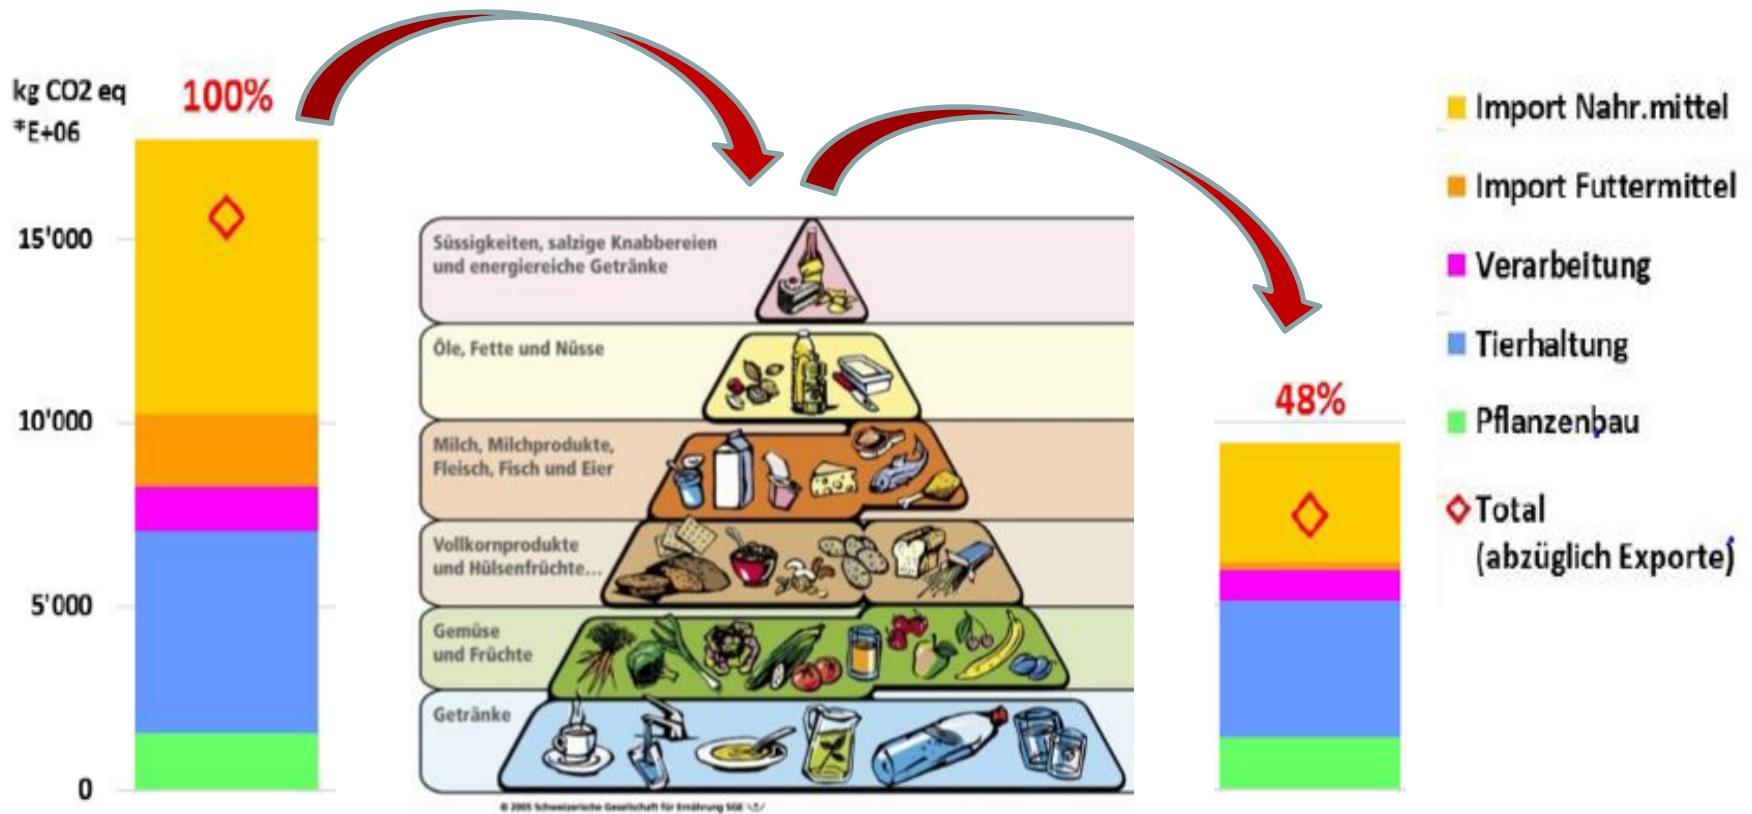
kg CO2 eq
*E+06

100%

15'000

10'000

5'000

0

Süssigkeiten, salzige Knabbereien und energiereiche Getränke

Öle, Fette und Nüsse

Milch, Milchprodukte, Fleisch, Fisch und Eier

Vollkornprodukte und Hülsenfrüchte...

Gemüse und Früchte

Getränke

© 2005 Schweizerische Gesellschaft für Ernährung SGE

48%

Import Nahr.mittel

Import Futtermittel

Verarbeitung

Tierhaltung

Pflanzenbau

Total (abzüglich Exporte)